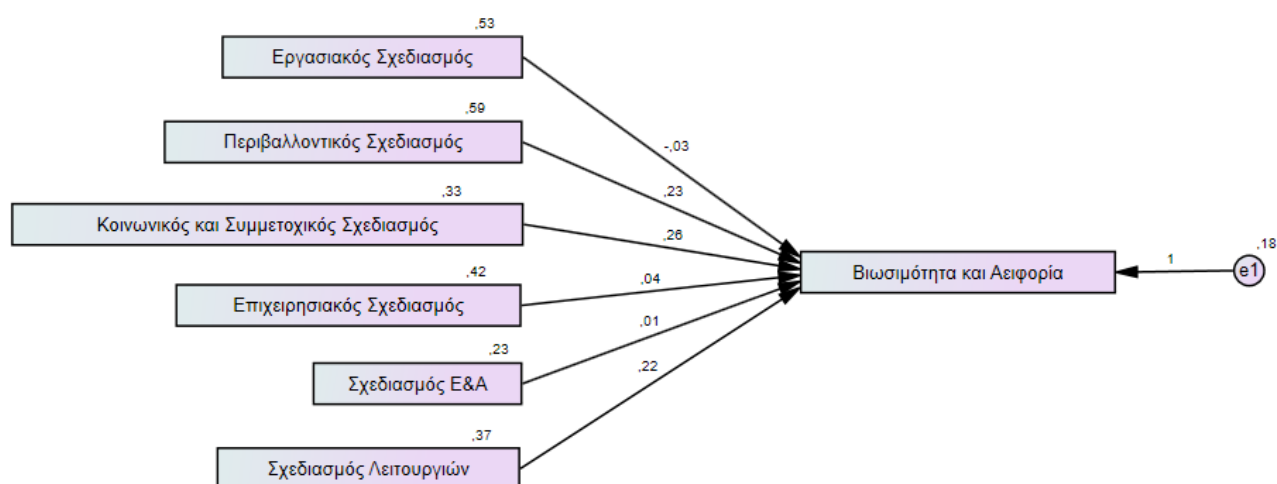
,53
Εργασιακός Σχεδιασμός

,59
Περιβαλλοντικός Σχεδιασμός

,33
Κοινωνικός και Συμμετοχικός Σχεδιασμός

,42
Επιχειρησιακός Σχεδιασμός

,23
Σχεδιασμός Ε&Α

,37
Σχεδιασμός Λειτουργιών

-,03
,23
,26
,04
,01
,22

Βιωσιμότητα και Αειφορία

1

,18
e1